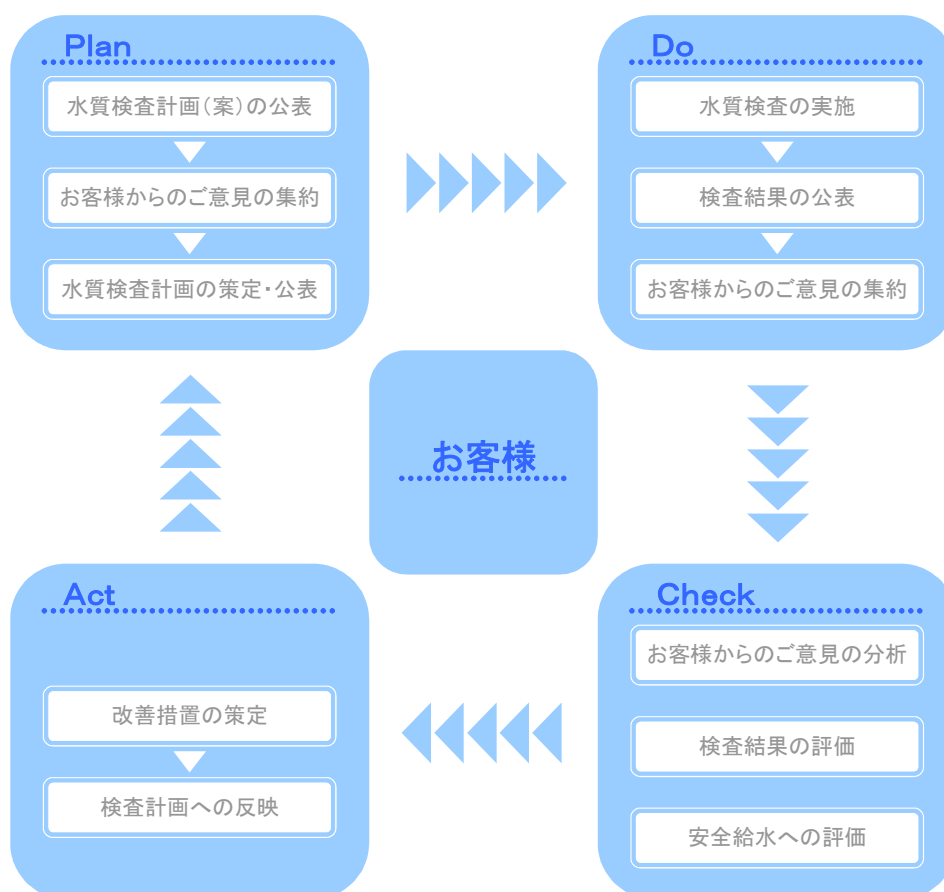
Plan

水質検査計画(案)の公表

お客様からのご意見の集約

水質検査計画の策定・公表

Do

水質検査の実施

検査結果の公表

お客様からのご意見の集約

お客様

Act

改善措置の策定

検査計画への反映

Check

お客様からのご意見の分析

検査結果の評価

安全給水への評価